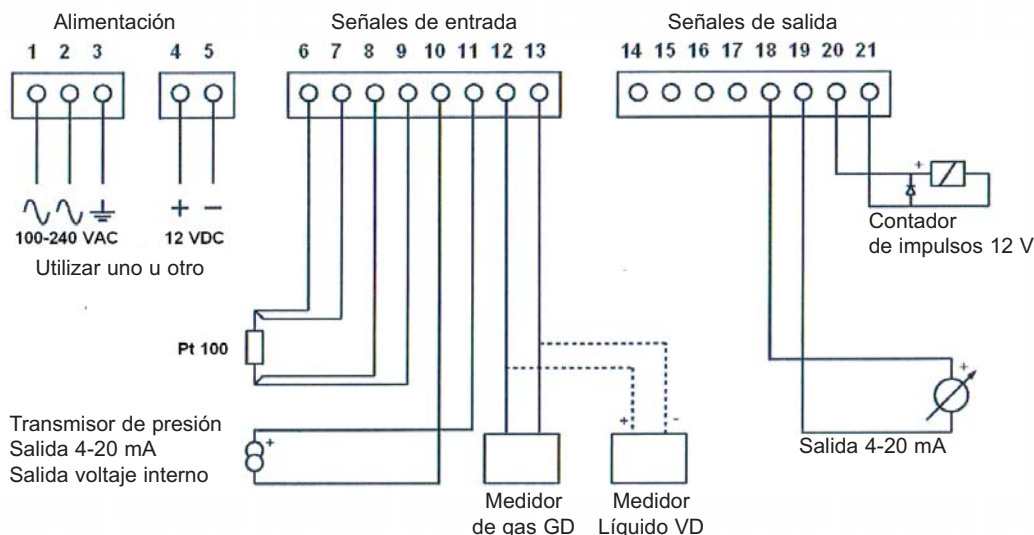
Alimentación
1 2 3
4 5
100-240 VAC
+ −
12 VDC
Utilizar uno u otro

Señales de entrada
6 7 8 9 10 11 12 13

Señales de salida
14 15 16 17 18 19 20 21

+
Contador de impulsos 12 V

Pt 100

Transmisor de presión
Salida 4-20 mA
Salida voltaje interno
+

+ -
Medidor de gas GD
Medidor Líquido VD

+
Salida 4-20 mA